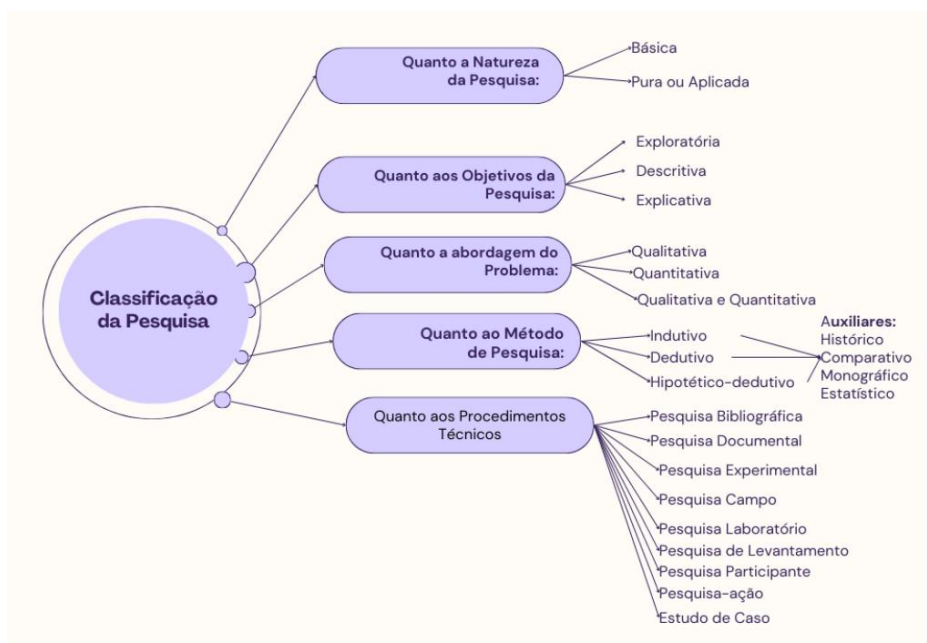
Classificação da Pesquisa

Quanto a Natureza da Pesquisa:
Básica
Pura ou Aplicada

Quanto aos Objetivos da Pesquisa:
Exploratória
Descritiva
Explicativa

Quanto a abordagem do Problema:
Qualitativa
Quantitativa
Qualitativa e Quantitativa

Quanto ao Método de Pesquisa:
Indutivo
Dedutivo
Hipotético-dedutivo

Auxiliares:
Histórico
Comparativo
Monográfico
Estatístico

Quanto aos Procedimentos Técnicos
Pesquisa Bibliográfica
Pesquisa Documental
Pesquisa Experimental
Pesquisa Campo
Pesquisa Laboratório
Pesquisa de Levantamento
Pesquisa Participante
Pesquisa-ação
Estudo de Caso